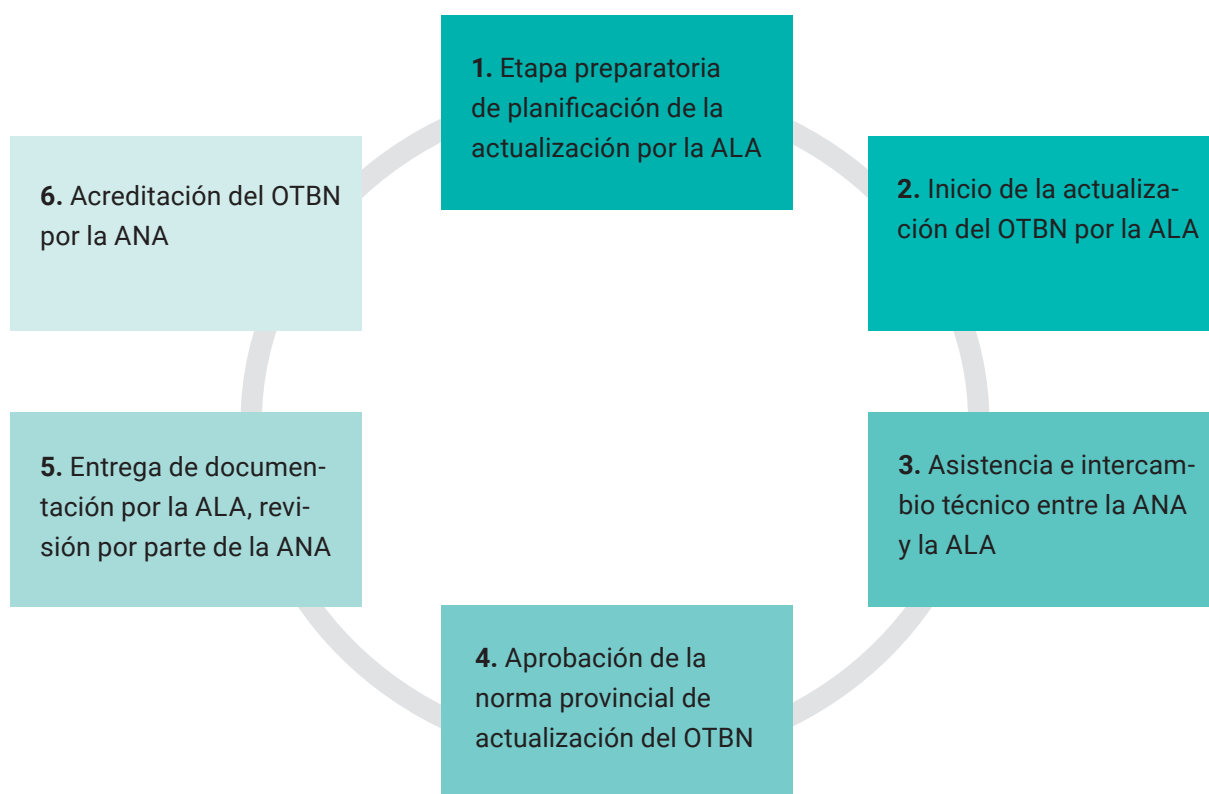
**1.** Etapa preparatoria de planificación de la actualización por la ALA

**2.** Inicio de la actualización del OTBN por la ALA

**3.** Asistencia e intercambio técnico entre la ANA y la ALA

**4.** Aprobación de la norma provincial de actualización del OTBN

**5.** Entrega de documentación por la ALA, revisión por parte de la ANA

**6.** Acreditación del OTBN por la ANA